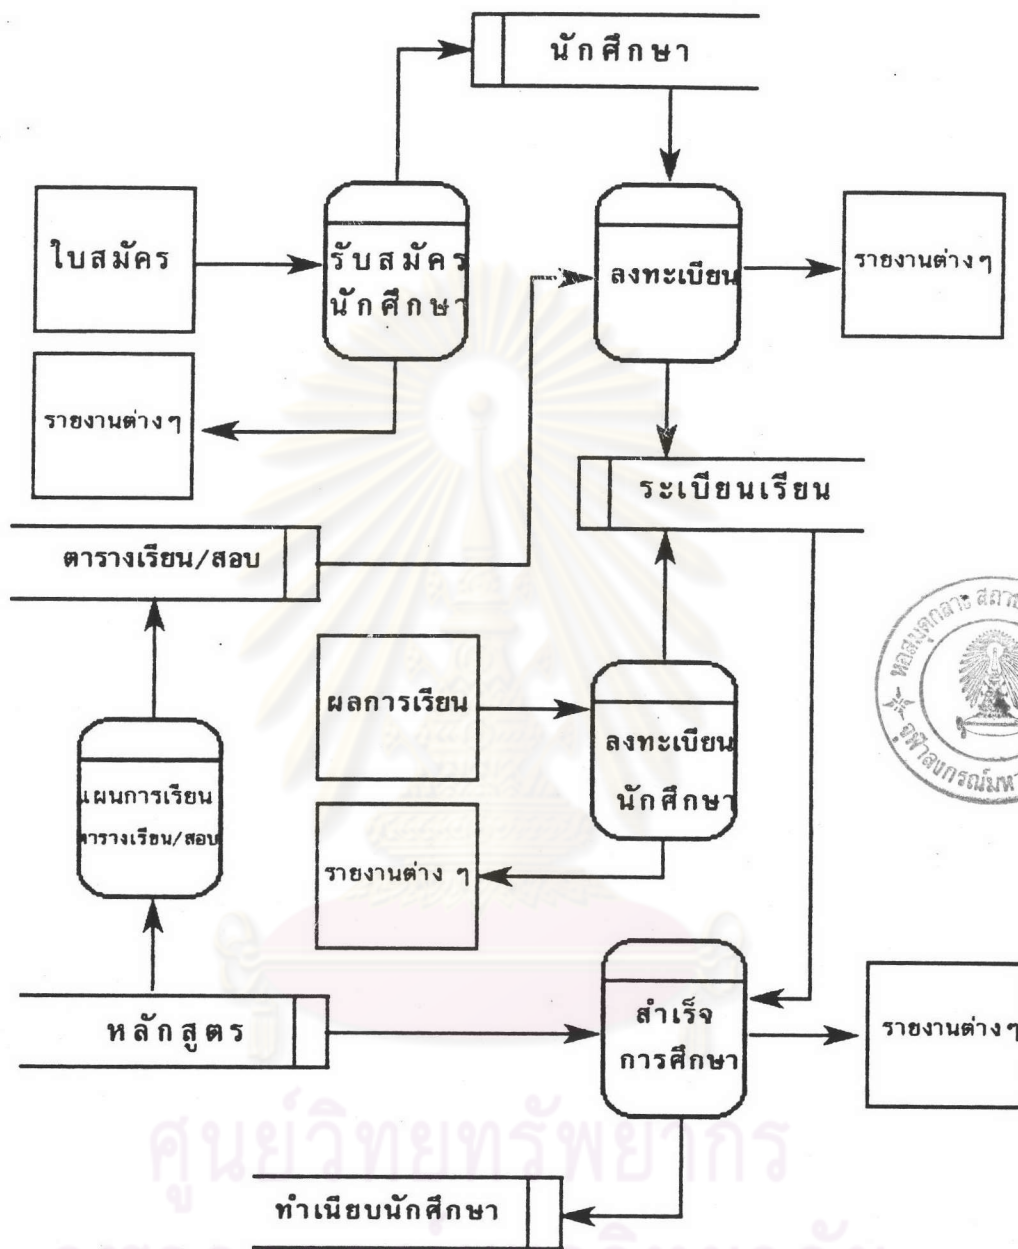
นักศึกษา

ใบสมัคร

รับสมัครนักศึกษา

ลงทะเบียน

รายงานต่างๆ

รายงานต่างๆ

ระเบียนเรียน

ตารางเรียน/สอบ

ผลการเรียน

ลงทะเบียนนักศึกษา

แผนการเรียน ตารางเรียน/สอบ

รายงานต่าง ๆ

หลักสูตร

สำเร็จการศึกษา

รายงานต่างๆ

ทำเนียบนักศึกษา

ศูนย์วิทยทรัพยากร